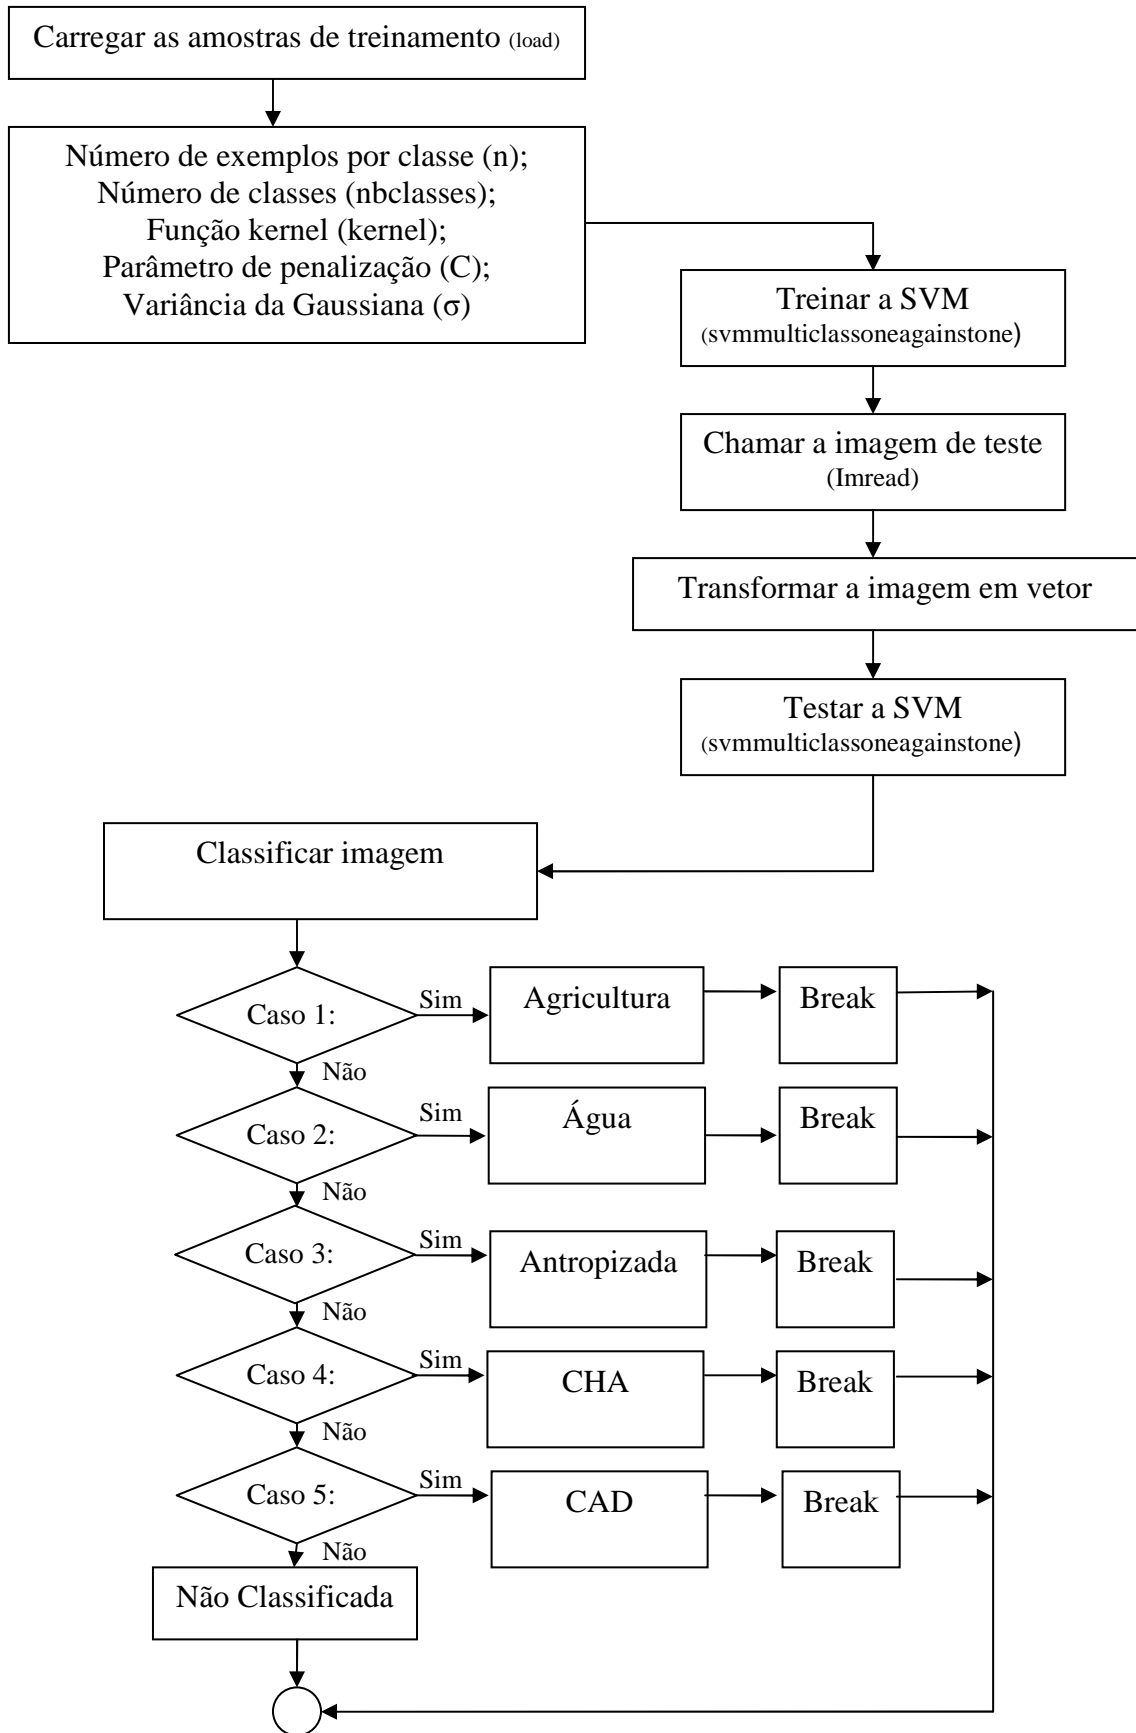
Carregar as amostras de treinamento (load)

Número de exemplos por classe (n);
Número de classes (nbclasses);
Função kernel (kernel);
Parâmetro de penalização (C);
Variância da Gaussiana (σ)

Treinar a SVM
(svmmulticlassoneagainstone)

Chamar a imagem de teste
(Imread)

Transformar a imagem em vetor

Testar a SVM
(svmmulticlassoneagainstone)

Classificar imagem

Caso 1:
Sim
Agricultura
Break
Não

Caso 2:
Sim
Água
Break
Não

Caso 3:
Sim
Antropizada
Break
Não

Caso 4:
Sim
CHA
Break
Não

Caso 5:
Sim
CAD
Break
Não

Não Classificada